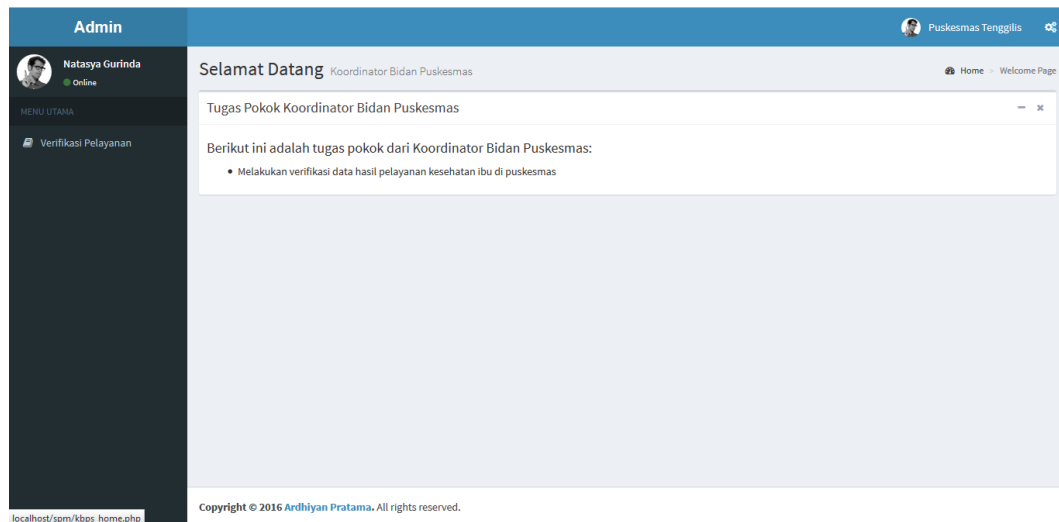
Admin

Puskesmas Tenggilis

Natasya Gurinda
Online

MENU UTAMA

Verifikasi Pelayanan

Selamat Datang Koordinator Bidan Puskesmas

Home > Welcome Page

Tugas Pokok Koordinator Bidan Puskesmas

– ×

Berikut ini adalah tugas pokok dari Koordinator Bidan Puskesmas:

• Melakukan verifikasi data hasil pelayanan kesehatan ibu di puskesmas

localhost/spm/kbps_home.php

Copyright © 2016 Ardhiyan Pratama. All rights reserved.